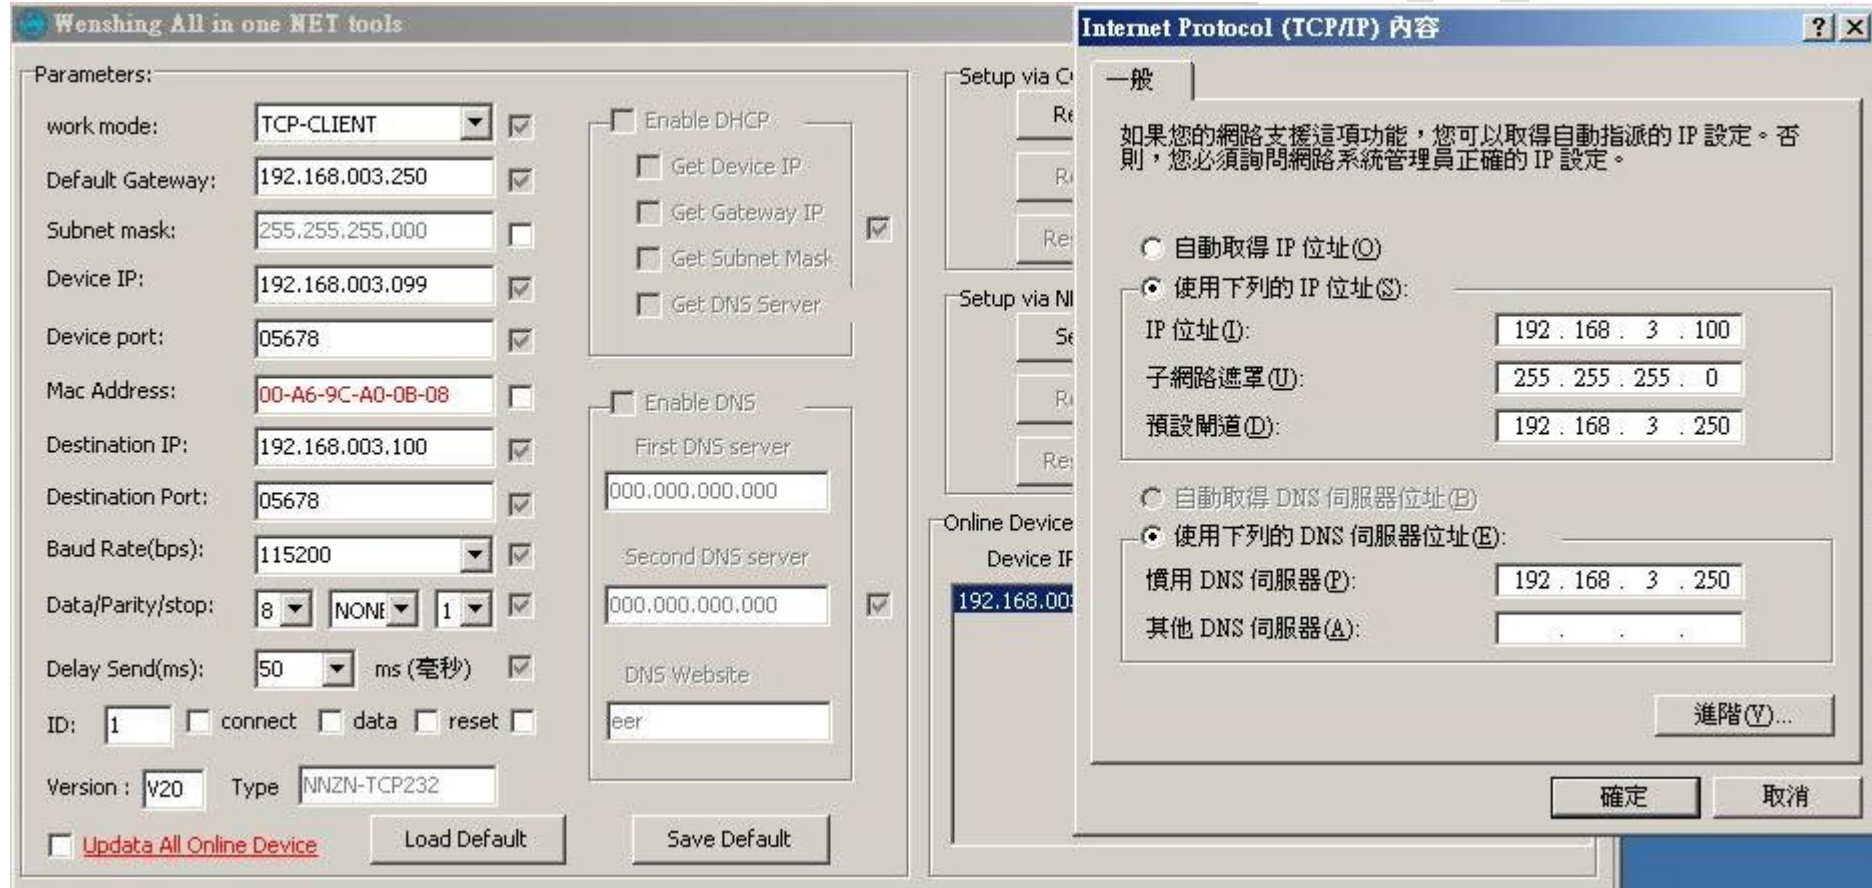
Wenshing All in one NET tools

Parameters:

work mode: TCP-CLIENT

Default Gateway: 192.168.003.250

Subnet mask: 255.255.255.000

Device IP: 192.168.003.099

Device port: 05678

Mac Address: 00-A6-9C-A0-0B-08

Destination IP: 192.168.003.100

Destination Port: 05678

Baud Rate(bps): 115200

Data/Parity/stop: 8 NONE 1

Delay Send(ms): 50 ms (毫秒)

ID: 1 connect data reset

Version : V20 Type NNZN-TCP232

Updata All Online Device

Load Default

Save Default

Enable DHCP

Get Device IP

Get Gateway IP

Get Subnet Mask

Get DNS Server

Enable DNS

First DNS server

000.000.000.000

Second DNS server

000.000.000.000

DNS Website

eer

Setup via C

Re

Re

Re

Setup via NI

Se

Re

Re

Online Device

Device IP

192.168.00

Internet Protocol (TCP/IP) 內容

一般

如果您的網路支援這項功能，您可以取得自動指派的 IP 設定。否則，您必須詢問網路系統管理員正確的 IP 設定。

自動取得 IP 位址(O)

使用下列的 IP 位址(S):

IP 位址(I): 192 . 168 . 3 . 100

子網路遮罩(U): 255 . 255 . 255 . 0

預設閘道(D): 192 . 168 . 3 . 250

自動取得 DNS 伺服器位址(B)

使用下列的 DNS 伺服器位址(E):

慣用 DNS 伺服器(P): 192 . 168 . 3 . 250

其他 DNS 伺服器(A): . . .

進階(V)...

確定

取消